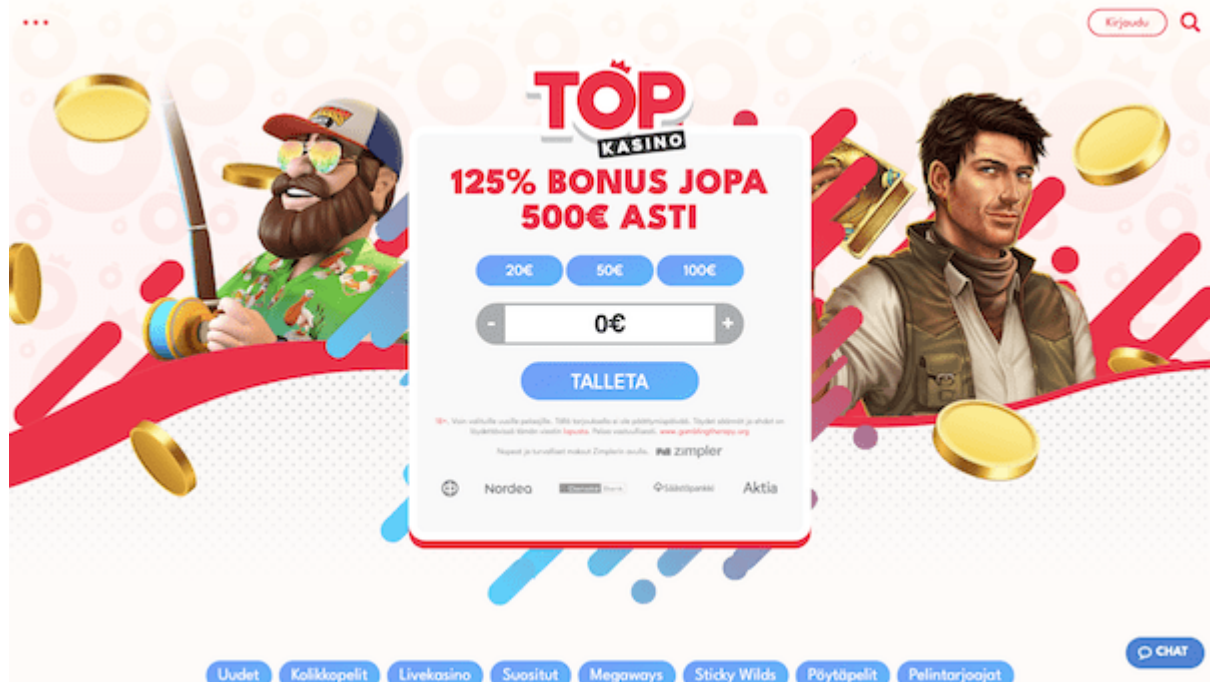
Kirjaudu

TOP KASINO

125% BONUS JOPA 500€ ASTI

20€ 50€ 100€

- 0€ +

TALLETA

18+. Vain voimassa uusille pelaajille. Tällä tarjouksella ei ole pelattavuusvaatimuksia. Täydet säännöt ja ehdot on löydettävissä tämän viestin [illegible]. Pelaa vastuullisesti. www.gamblingtherapy.org

Nopeat ja turvalliset maksut Zimplerin avulla. zimpler

Nordea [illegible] Säästöpankki Aktia

CHAT

Uudet Kolikkopelit Livekasino Suositut Megaways Sticky Wilds Pöytäpelit Pelintarjoajat